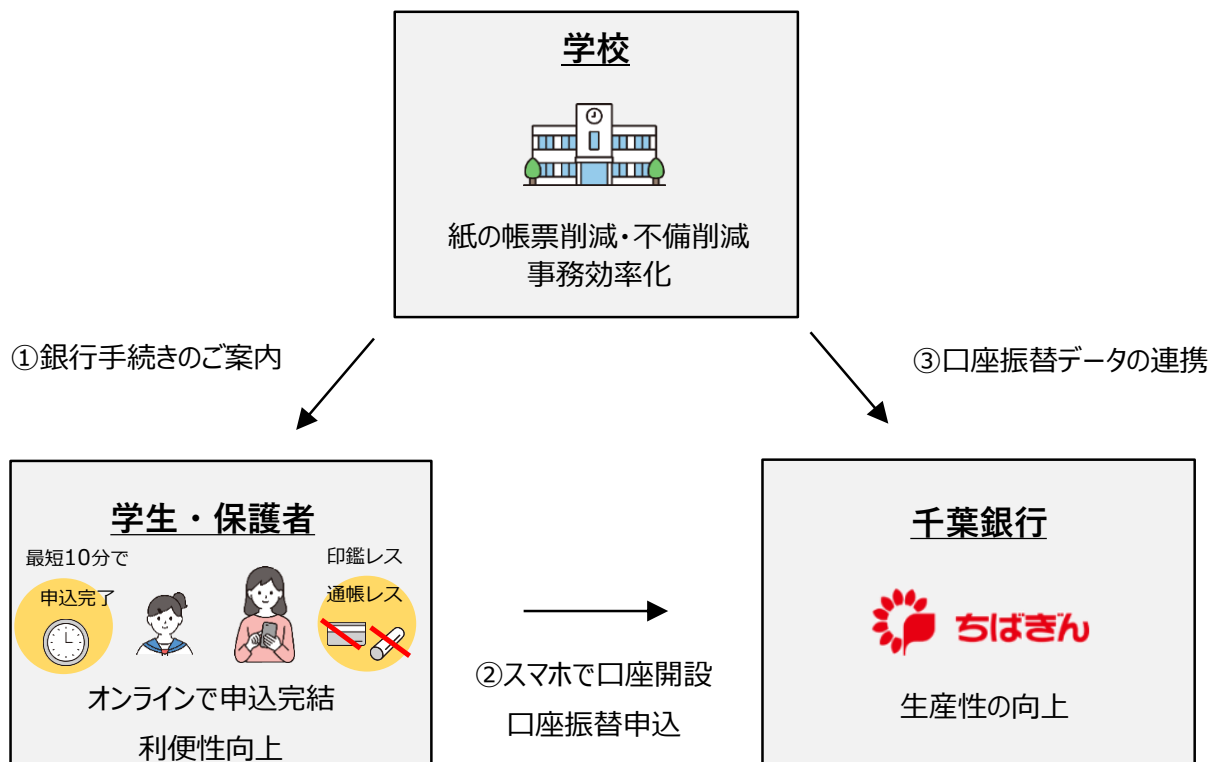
学校

紙の帳票削減・不備削減
事務効率化

①銀行手続きのご案内

③口座振替データの連携

学生・保護者

最短10分で
申込完了

印鑑レス
通帳レス

オンラインで申込完結
利便性向上

②スマホで口座開設
口座振替申込

千葉銀行

ちばぎん

生産性の向上